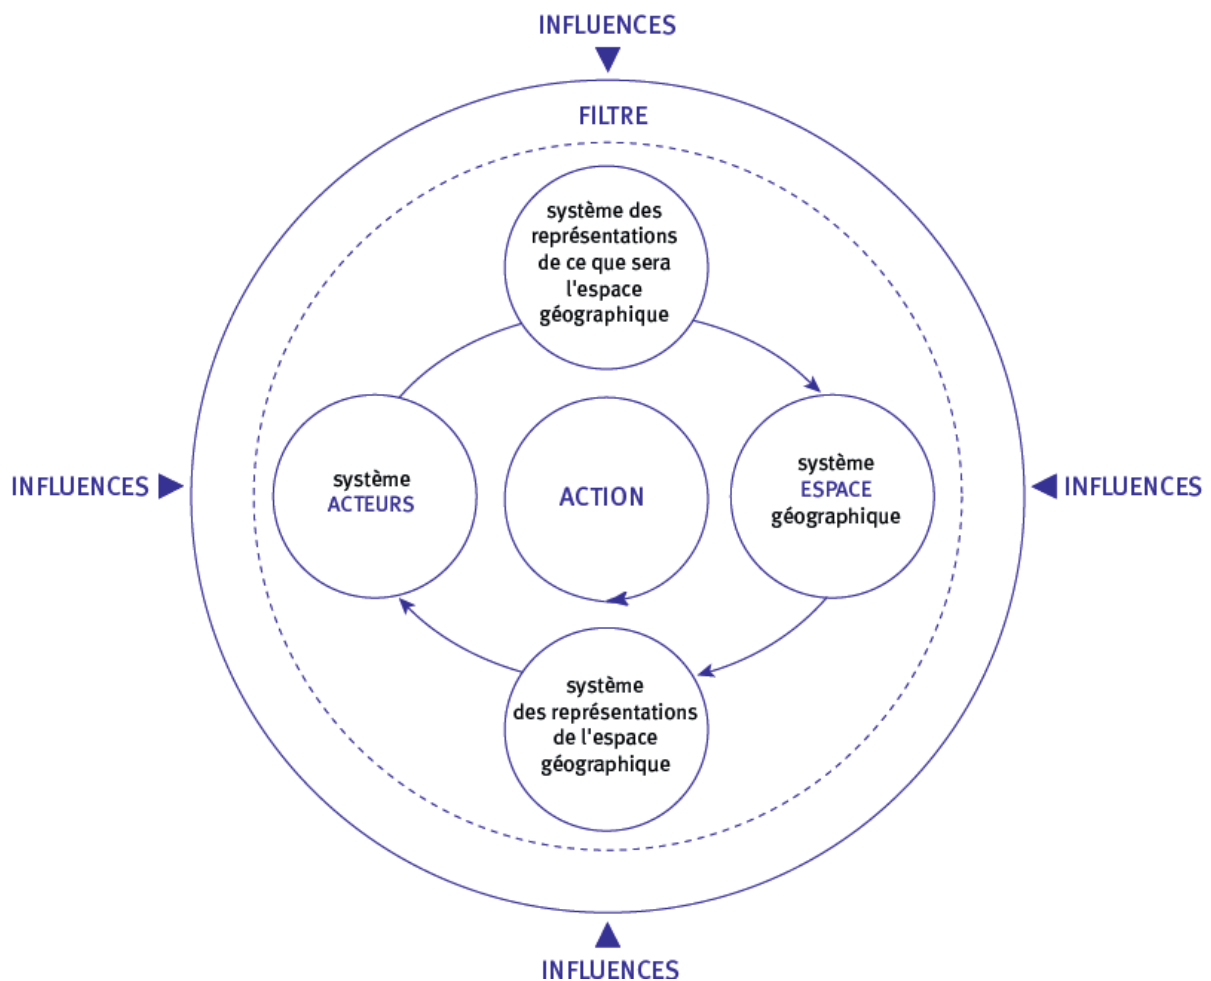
INFLUENCES

FILTRE

système des représentations de ce que sera l'espace géographique

INFLUENCES

système ACTEURS

ACTION

système ESPACE géographique

INFLUENCES

système des représentations de l'espace géographique

INFLUENCES